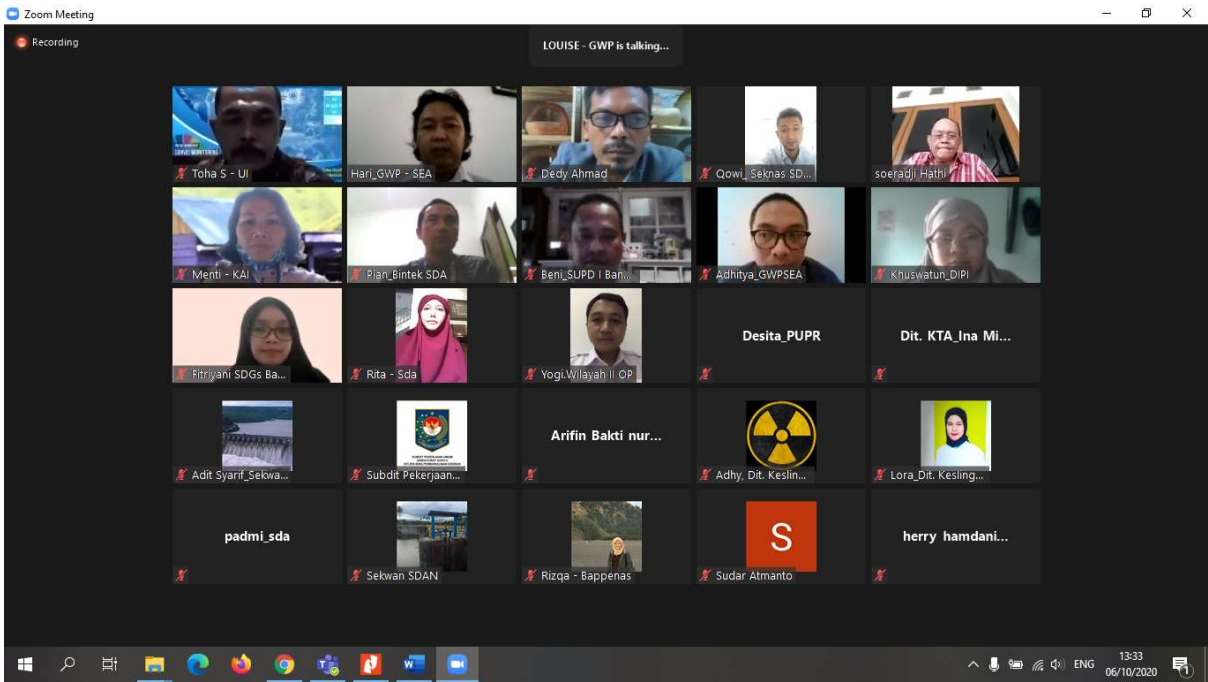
Zoom Meeting

Recording

LOUISE - GWP is talking...

Toha S - UI

Hari_GWP - SEA

Dedy Ahmad

Qowi_Seknas SD...

soeradji Hathi

Menti - KAI

Plan_Bintek SDA

Beni_SUPD I Ban...

Adhitya_GWPSEA

Khuswatun_DIPI

Fitriyani SDGs Ba...

Rita - Sda

Yogi.Wilayah II OP

Desita_PUPR

Dit. KTA_Ina Mi...

Adit Syarif_Sekwa...

Subdit Pekerjaan...

Arifin Bakti nur...

Adhy, Dit. Keslin...

Lora_Dit. Kesling...

padmi_sda

Sekwan SDAN

Rizqa - Bappenas

S

Sudar Atmanto

herry hamdani...

ENG

13:33
06/10/2020